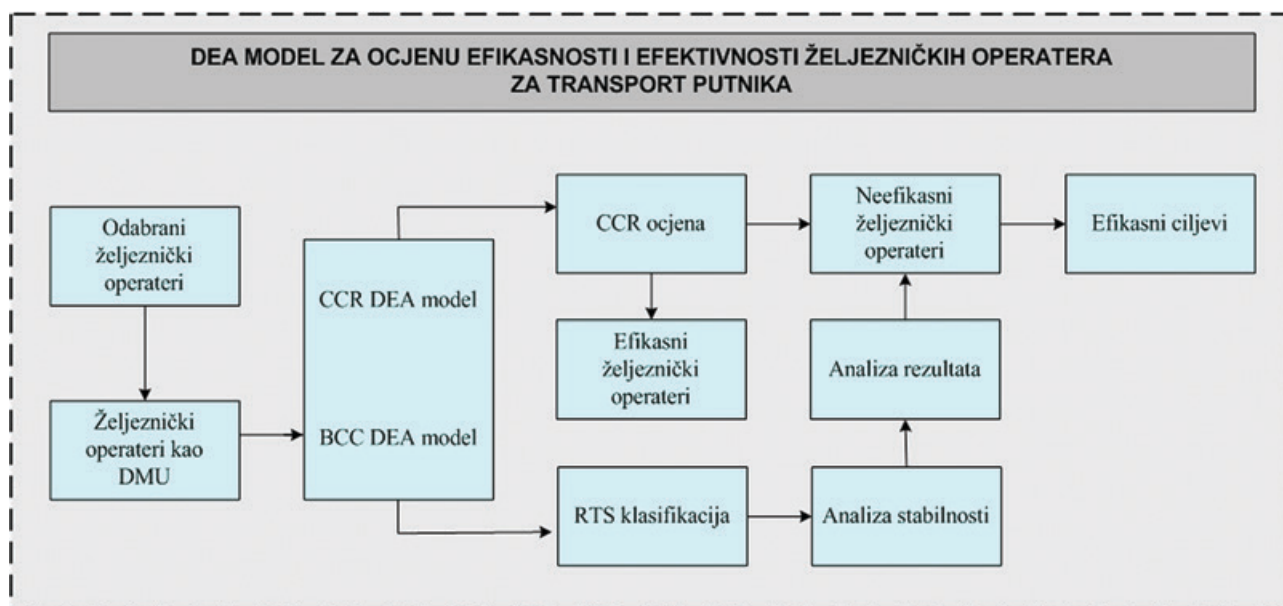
DEA MODEL ZA OCJENU EFIKASNOSTI I EFEKTIVNOSTI ŽELJEZNIČKIH OPERATERA ZA TRANSPORT PUTNIKA

Odabrani željeznički operateri

Željeznički operateri kao DMU

CCR DEA model

BCC DEA model

CCR ocjena

Efikasni željeznički operateri

RTS klasifikacija

Neefikasni željeznički operateri

Analiza rezultata

Analiza stabilnosti

Efikasni ciljevi